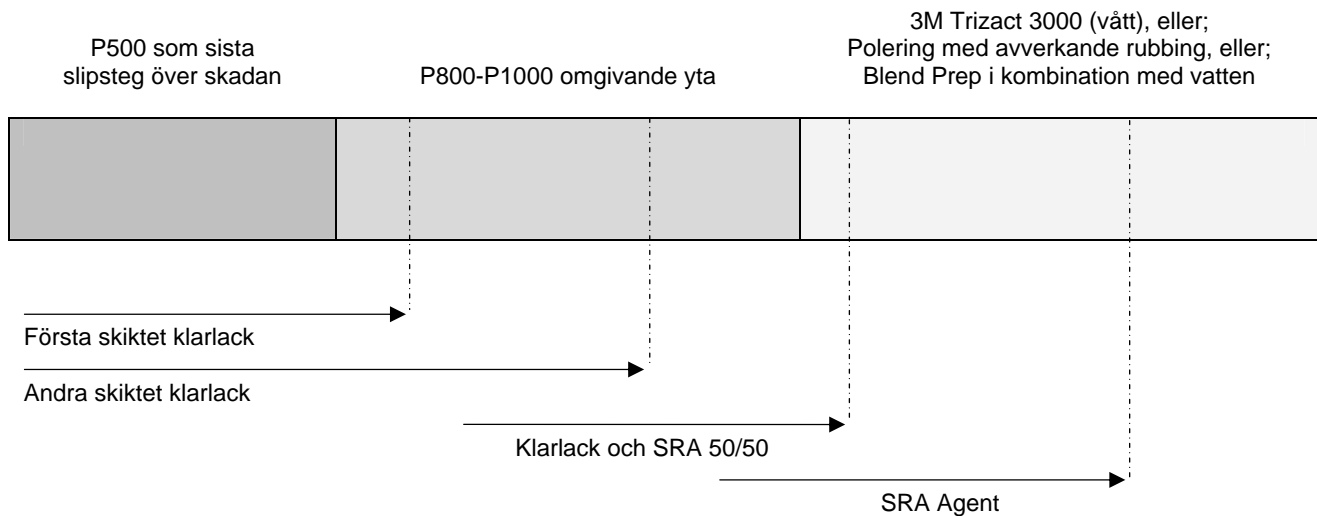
P500 som sista slipsteg över skadan

P800-P1000 omgivande yta

3M Trizact 3000 (vått), eller;
Polering med avverkande rubbing, eller;
Blend Prep i kombination med vatten

Första skiktet klarlack

Andra skiktet klarlack

Klarlack och SRA 50/50

SRA Agent